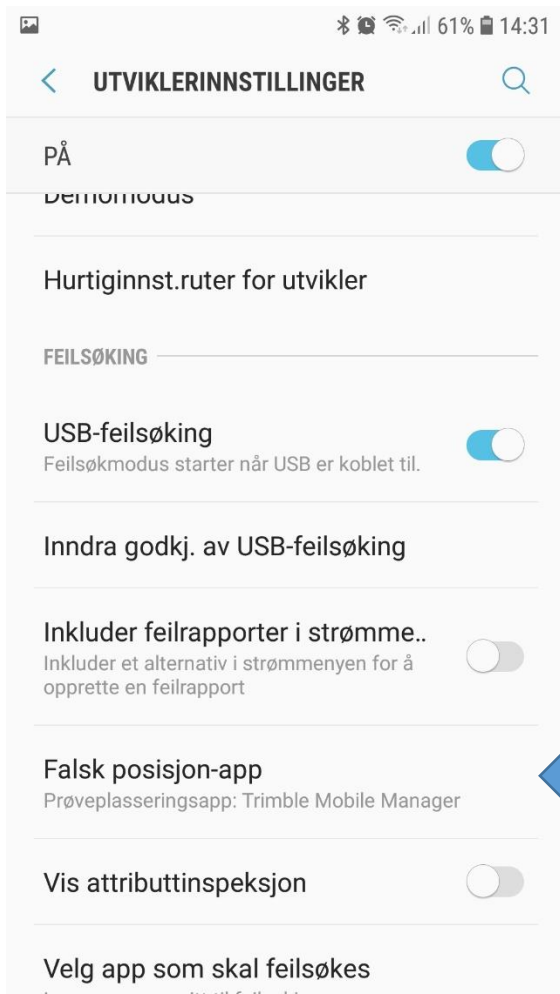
61% 14:31

UTVIKLERINNSTILLINGER

PÅ

Demomodus

Hurtiginnst.ruter for utvikler

FEILSØKING

USB-feilsøking
Feilsøkmodus starter når USB er koblet til.

Inndra godkj. av USB-feilsøking

Inkluder feilrapporter i strømme..
Inkluder et alternativ i strømmenyen for å opprette en feilrapport

Falsk posisjon-app
Prøveplasseringsapp: Trimble Mobile Manager

Vis attributtinspeksjon

Velg app som skal feilsøkes
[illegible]